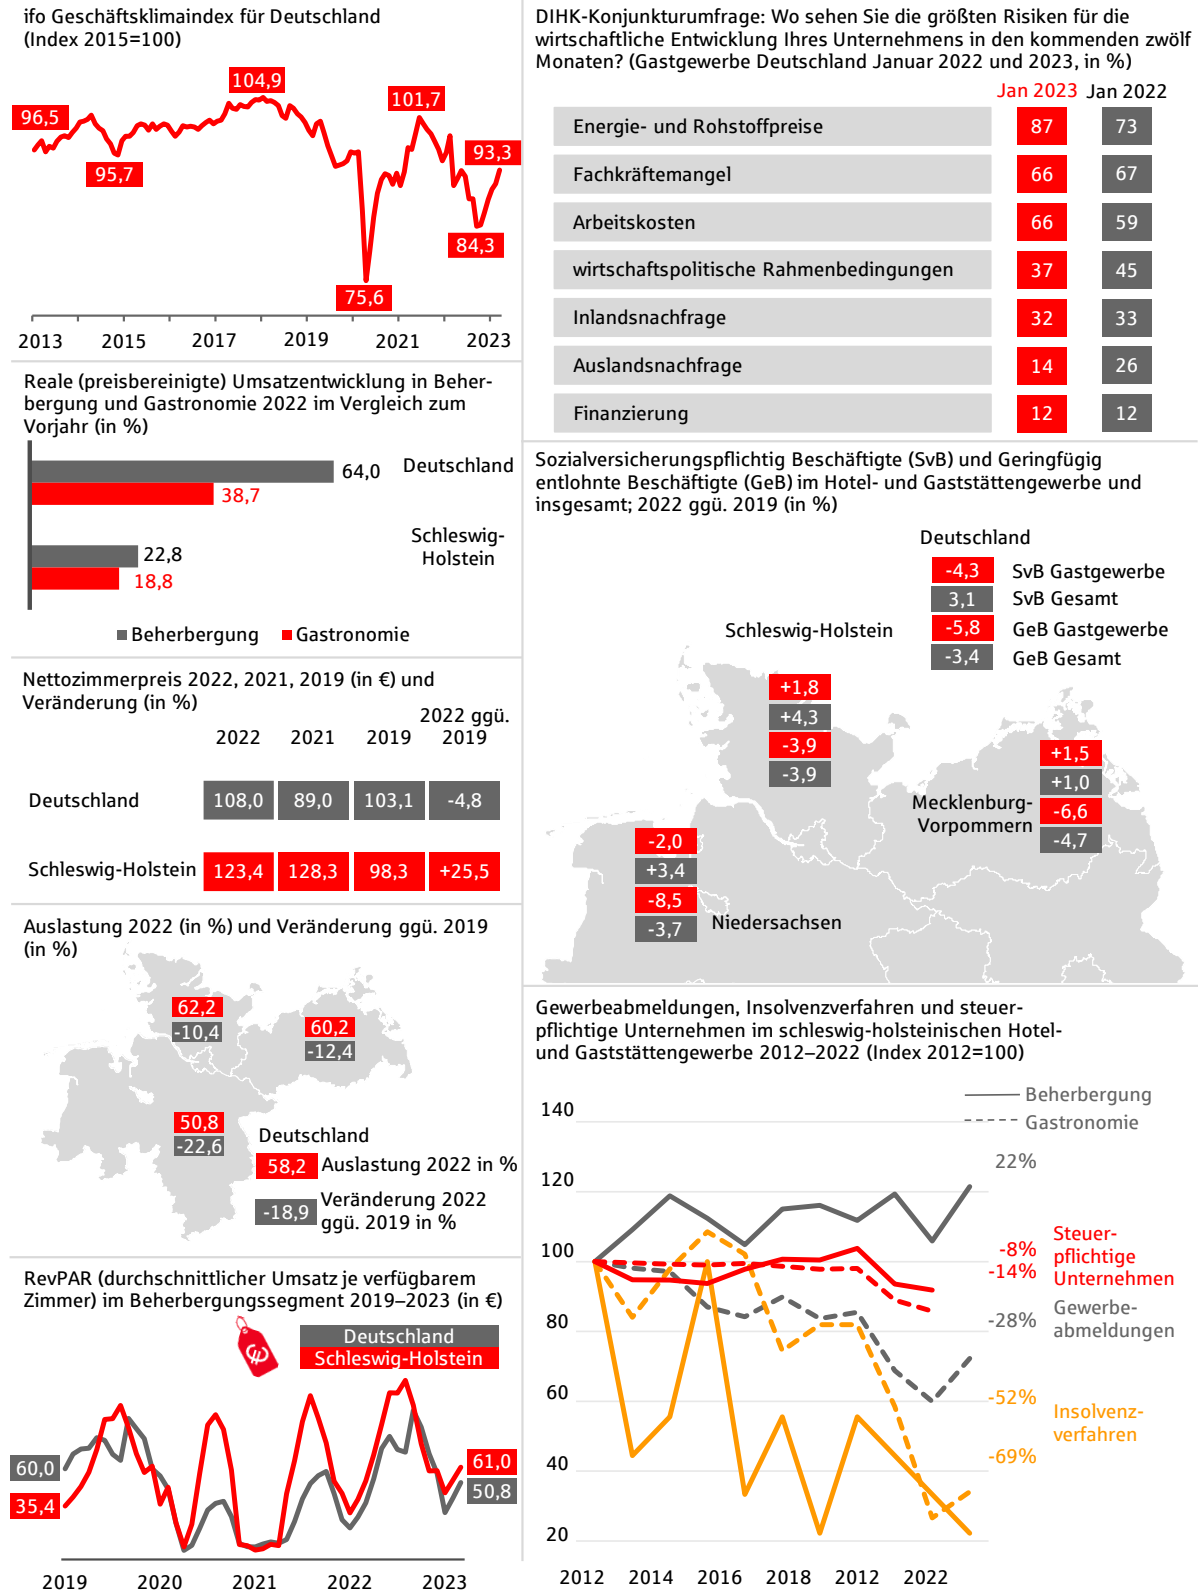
ifo Geschäftsklimaindex für Deutschland
(Index 2015=100)

96,5
95,7
104,9
75,6
101,7
93,3
84,3

2013 2015 2017 2019 2021 2023

Reale (preisbereinigte) Umsatzentwicklung in Beherbergung und Gastronomie 2022 im Vergleich zum Vorjahr (in %)

64,0
38,7
Deutschland
22,8
18,8
Schleswig-Holstein

Beherbergung Gastronomie

Nettozimmerpreis 2022, 2021, 2019 (in €) und Veränderung (in %)

| | 2022 | 2021 | 2019 | 2022 ggü. 2019 |
|---|---|---|---|---|
| Deutschland | 108,0 | 89,0 | 103,1 | -4,8 |
| Schleswig-Holstein | 123,4 | 128,3 | 98,3 | +25,5 |

Auslastung 2022 (in %) und Veränderung ggü. 2019 (in %)

62,2
-10,4
60,2
-12,4
50,8
-22,6
Deutschland
58,2 Auslastung 2022 in %
-18,9 Veränderung 2022 ggü. 2019 in %

RevPAR (durchschnittlicher Umsatz je verfügbarem Zimmer) im Beherbergungssegment 2019–2023 (in €)

Deutschland
Schleswig-Holstein
60,0
35,4
61,0
50,8
2019 2020 2021 2022 2023

DIHK-Konjunkturumfrage: Wo sehen Sie die größten Risiken für die wirtschaftliche Entwicklung Ihres Unternehmens in den kommenden zwölf Monaten? (Gastgewerbe Deutschland Januar 2022 und 2023, in %)

| | Jan 2023 | Jan 2022 |
|---|---|---|
| Energie- und Rohstoffpreise | 87 | 73 |
| Fachkräftemangel | 66 | 67 |
| Arbeitskosten | 66 | 59 |
| wirtschaftspolitische Rahmenbedingungen | 37 | 45 |
| Inlandsnachfrage | 32 | 33 |
| Auslandsnachfrage | 14 | 26 |
| Finanzierung | 12 | 12 |

Sozialversicherungspflichtig Beschäftigte (SvB) und Geringfügig entlohnte Beschäftigte (GeB) im Hotel- und Gaststättengewerbe und insgesamt; 2022 ggü. 2019 (in %)

Deutschland
-4,3 SvB Gastgewerbe
3,1 SvB Gesamt
-5,8 GeB Gastgewerbe
-3,4 GeB Gesamt

Schleswig-Holstein
+1,8
+4,3
-3,9
-3,9

Mecklenburg-Vorpommern
+1,5
+1,0
-6,6
-4,7

-2,0
+3,4
-8,5
-3,7
Niedersachsen

Gewerbeabmeldungen, Insolvenzverfahren und steuerpflichtige Unternehmen im schleswig-holsteinischen Hotel- und Gaststättengewerbe 2012–2022 (Index 2012=100)

Beherbergung
Gastronomie

140
120
100
80
60
40
20

22%
-8%
-14%
Steuerpflichtige Unternehmen
-28%
Gewerbeabmeldungen
-52%
Insolvenzverfahren
-69%

2012 2014 2016 2018 2012 2022